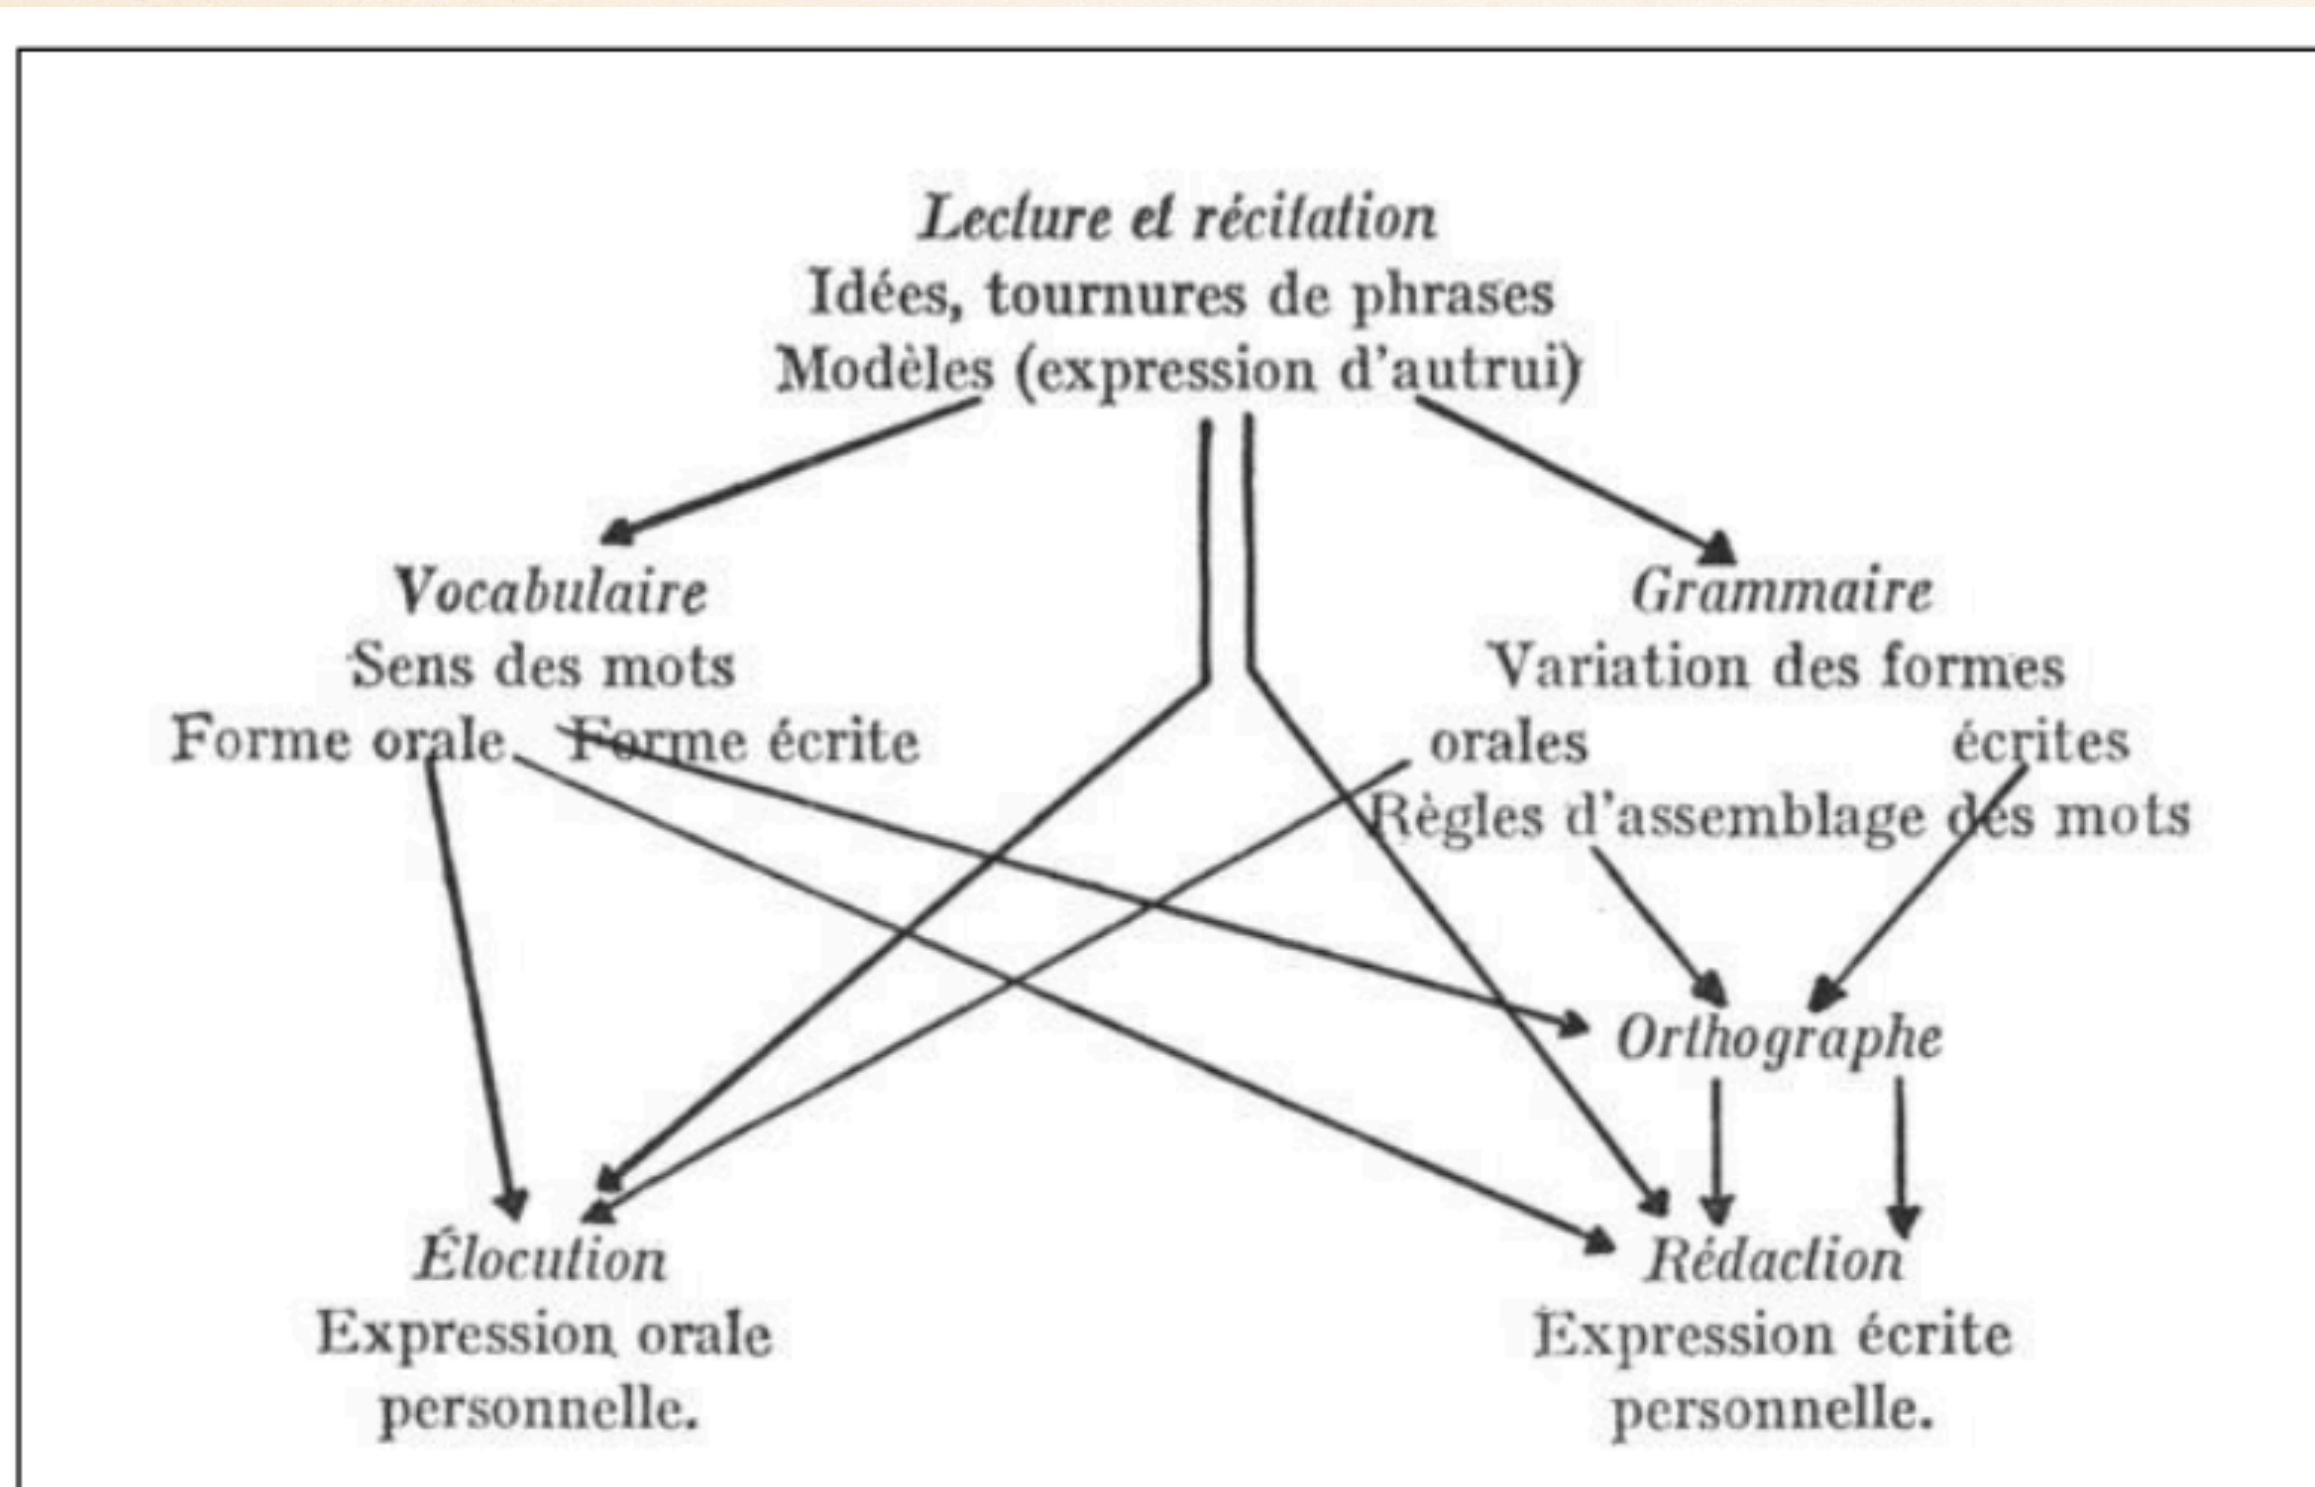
Lecture et récitation
Idées, tournures de phrases
Modèles (expression d'autrui)

Vocabulaire
Sens des mots
Forme orale Forme écrite

Grammaire
Variation des formes
orales écrites
Règles d'assemblage des mots

Orthographe

Élocution
Expression orale personnelle.

Rédaction
Expression écrite personnelle.